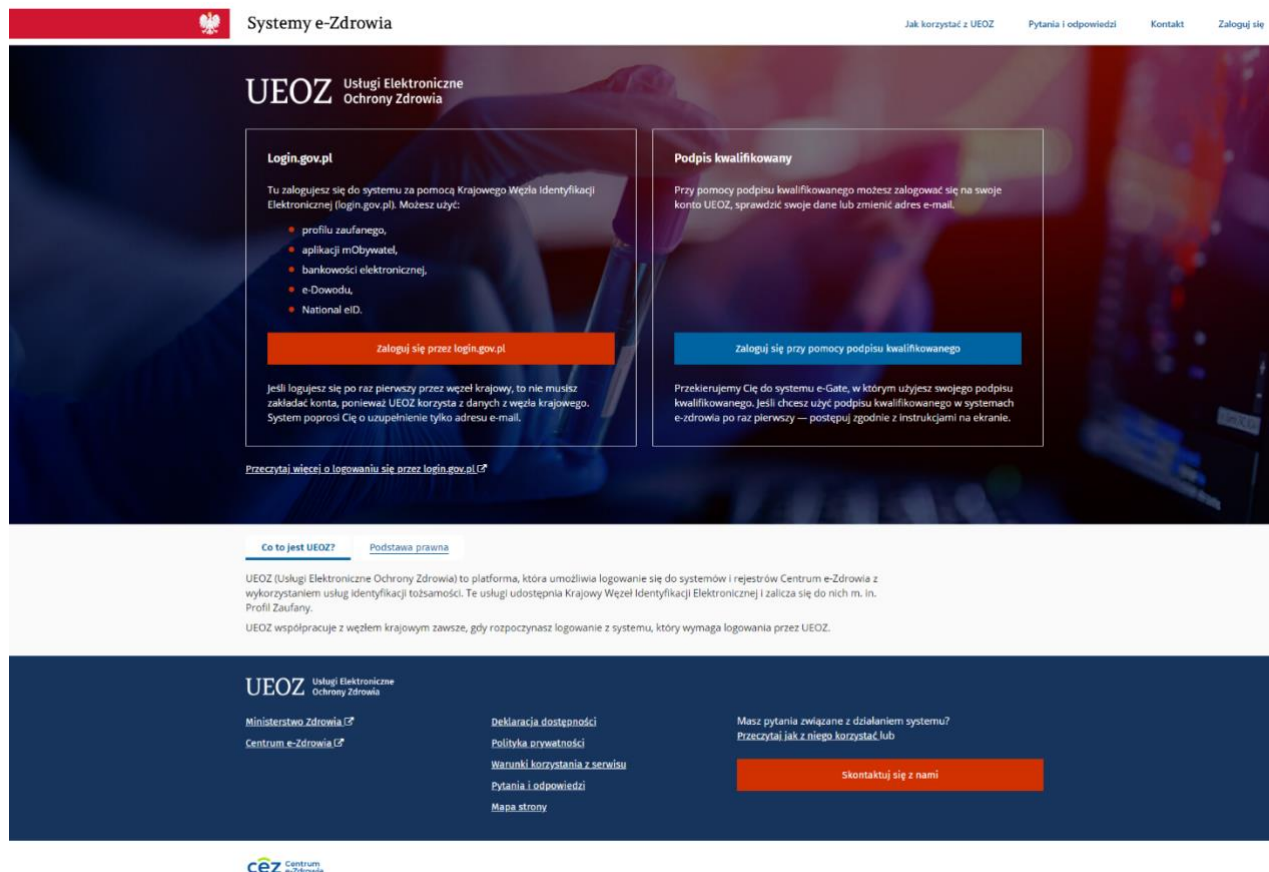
Systemy e-Zdrowia

Jak korzystać z UEOZ Pytania i odpowiedzi Kontakt Zaloguj się

UEOZ Usługi Elektroniczne Ochrony Zdrowia

Login.gov.pl

Tu zalogujesz się do systemu za pomocą Krajowego Węzła Identyfikacji Elektronicznej (login.gov.pl). Możesz użyć:

- profilu zaufanego,
- aplikacji mObywatel,
- bankowości elektronicznej,
- e-Dowodu,
- National eID.

Zaloguj się przez login.gov.pl

Jeśli logujesz się po raz pierwszy przez węzeł krajowy, to nie musisz zakładać konta, ponieważ UEOZ korzysta z danych z węzła krajowego. System poprosi Cię o uzupełnienie tylko adresu e-mail.

Podpis kwalifikowany

Przy pomocy podpisu kwalifikowanego możesz zalogować się na swoje konto UEOZ, sprawdzić swoje dane lub zmienić adres e-mail.

Zaloguj się przy pomocy podpisu kwalifikowanego

Przekierujemy Cię do systemu e-Gate, w którym użyjesz swojego podpisu kwalifikowanego. Jeśli chcesz użyć podpisu kwalifikowanego w systemach e-zdrowia po raz pierwszy — postępuj zgodnie z instrukcjami na ekranie.

Przeczytaj więcej o logowaniu się przez login.gov.pl

Co to jest UEOZ? Podstawa prawna

UEOZ (Usługi Elektroniczne Ochrony Zdrowia) to platforma, która umożliwia logowanie się do systemów i rejestrów Centrum e-Zdrowia z wykorzystaniem usług identyfikacji tożsamości. Te usługi udostępnia Krajowy Węzeł Identyfikacji Elektronicznej i zalicza się do nich m. in. Profil Zaufany.

UEOZ współpracuje z węzłem krajowym zawsze, gdy rozpoczynasz logowanie z systemu, który wymaga logowania przez UEOZ.

UEOZ Usługi Elektroniczne Ochrony Zdrowia

Ministerstwo Zdrowia
Centrum e-Zdrowia

Deklaracja dostępności
Polityka prywatności
Warunki korzystania z serwisu
Pytania i odpowiedzi
Mapa strony

Masz pytania związane z działaniem systemu?
Przeczytaj jak z niego korzystać lub

Skontaktuj się z nami

CEZ Centrum e-Zdrowia